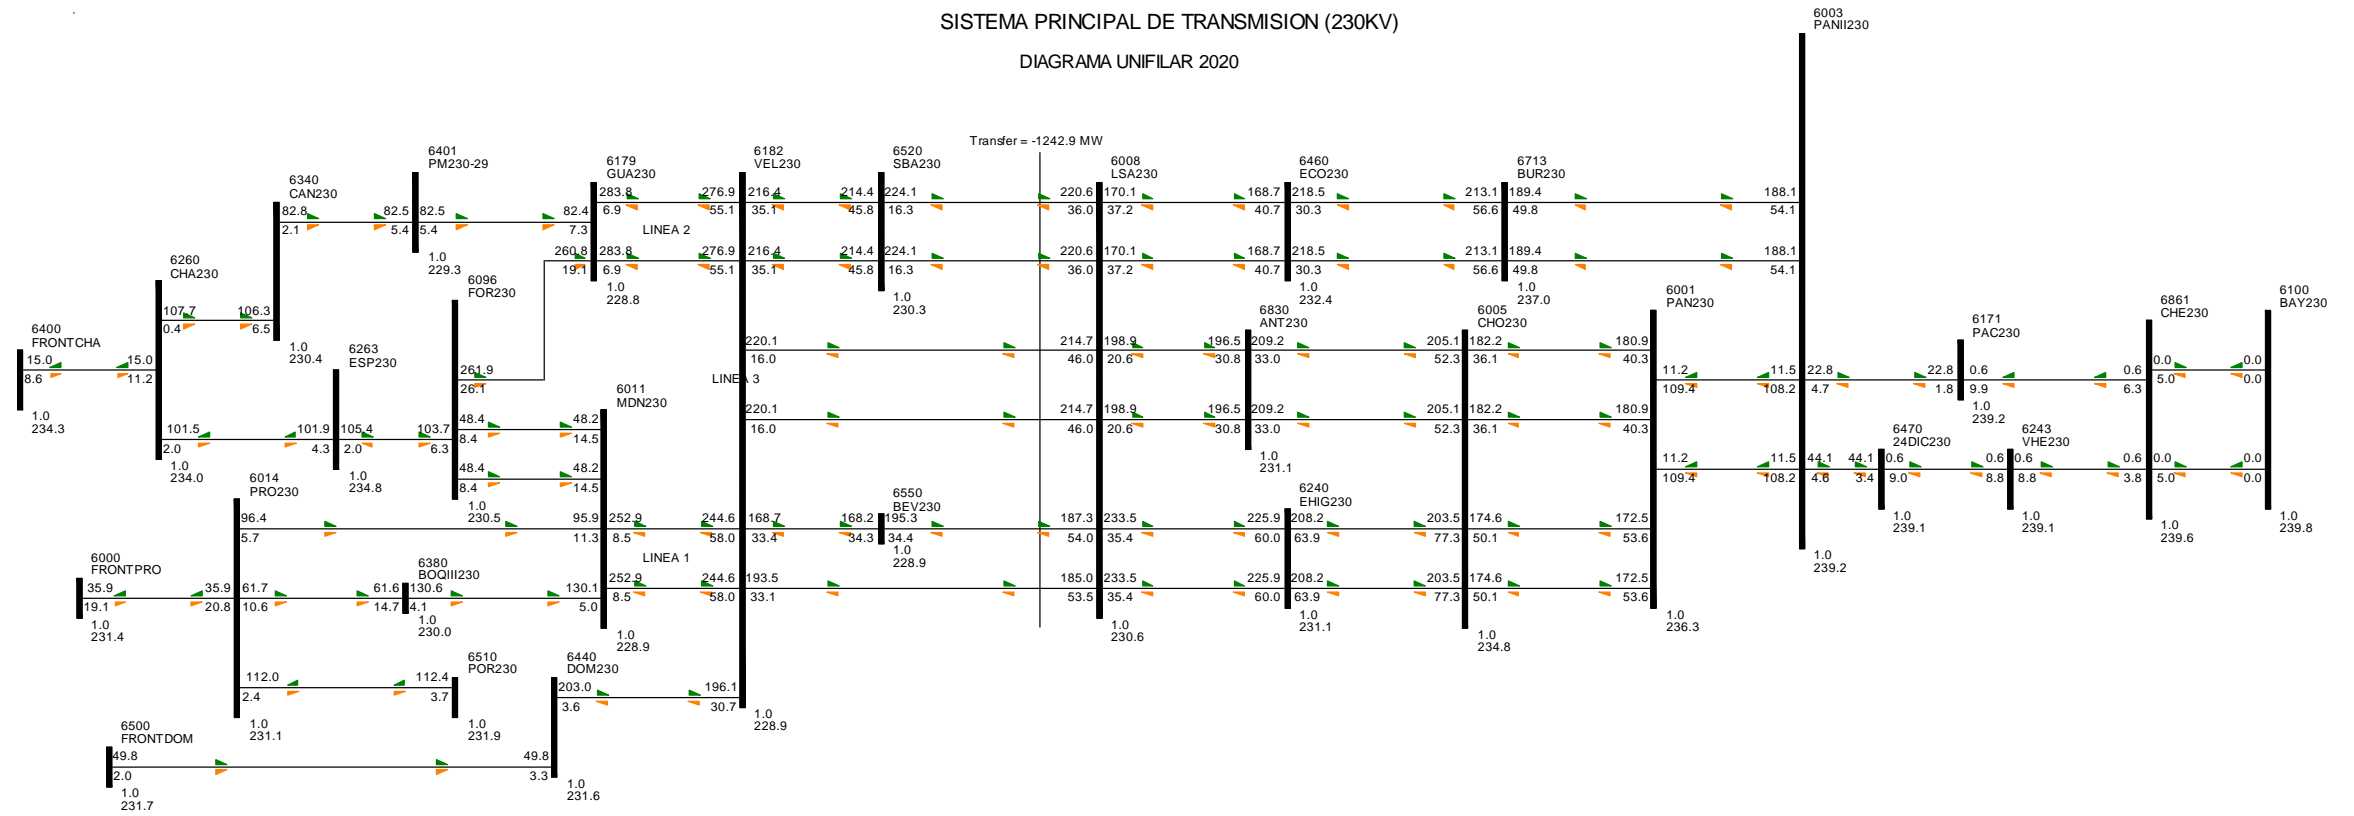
SISTEMA PRINCIPAL DE TRANSMISION (230KV)

DIAGRAMA UNIFILAR 2020

Transfer = -1242.9 MW

6003
PANII230

6401
PM230-29

6340
CAN230

6260
CHA230

6400
FRONTCHA

6179
GUA230

6182
VEL230

6520
SBA230

6008
LSA230

6460
ECO230

6713
BUR230

6096
FOR230

6263
ESP230

6011
MDN230

6830
ANT230

6005
CHO230

6001
PAN230

6171
PAC230

6861
CHE230

6100
BAY230

6014
PRO230

6550
BEV230

6240
EHIG230

6470
24DIC230

6243
VHE230

6000
FRONTPRO

6380
BOQIII230

6510
POR230

6440
DOM230

6500
FRONTDOM

LINEA 2

LINEA 3

LINEA 1

15.0 15.0 8.6 11.2 1.0 234.3
107.7 106.3 0.4 6.5
101.5 101.9 2.0 4.3 1.0 234.0
82.8 82.5 2.1 5.4 1.0 230.4
82.5 82.4 5.4 7.3 1.0 229.3
105.4 103.7 2.0 6.3 1.0 234.8
261.9 260.8 26.1 19.1
48.4 48.2 8.4 14.5
48.4 48.2 8.4 14.5 1.0 230.5
283.8 276.9 6.9 55.1
283.8 276.9 6.9 55.1 1.0 228.8
216.4 214.4 35.1 45.8
216.4 214.4 35.1 45.8
224.1 16.3 224.1 16.3 1.0 230.3
220.6 36.0 220.6 36.0
170.1 168.7 37.2 40.7
170.1 168.7 37.2 40.7
218.5 213.1 30.3 56.6
218.5 213.1 30.3 56.6 1.0 232.4
189.4 188.1 49.8 54.1
189.4 188.1 49.8 54.1 1.0 237.0
220.1 16.0 214.7 46.0
220.1 16.0 214.7 46.0
198.9 196.5 20.6 30.8
198.9 196.5 20.6 30.8
209.2 205.1 33.0 52.3
209.2 205.1 33.0 52.3 1.0 231.1
182.2 180.9 36.1 40.3
182.2 180.9 36.1 40.3
11.2 11.5 109.4 108.2
11.2 11.5 109.4 108.2
22.8 22.8 4.7 1.8
0.6 0.6 9.9 6.3 1.0 239.2
0.0 0.0 5.0 0.0
0.0 0.0 5.0 0.0 1.0 239.6
1.0 239.8
44.1 44.1 4.6 3.4
0.6 0.6 9.0 8.8 1.0 239.1
0.6 0.6 8.8 3.8 1.0 239.1
1.0 239.2
96.4 95.9 5.7 11.3
252.9 244.6 8.5 58.0
168.7 168.2 33.4 34.3
195.3 34.4 1.0 228.9
187.3 54.0
233.5 225.9 35.4 60.0
208.2 203.5 63.9 77.3
174.6 172.5 50.1 53.6
35.9 35.9 19.1 20.8 1.0 231.4
61.7 61.6 10.6 14.7
130.6 130.1 4.1 5.0 1.0 230.0
252.9 244.6 8.5 58.0 1.0 228.9
193.5 33.1 185.0 53.5
233.5 225.9 35.4 60.0 1.0 230.6
208.2 203.5 63.9 77.3 1.0 231.1
174.6 172.5 50.1 53.6 1.0 234.8
1.0 236.3
112.0 112.4 2.4 3.7 1.0 231.1 1.0 231.9
203.0 196.1 3.6 30.7 1.0 228.9
49.8 49.8 2.0 3.3 1.0 231.7 1.0 231.6